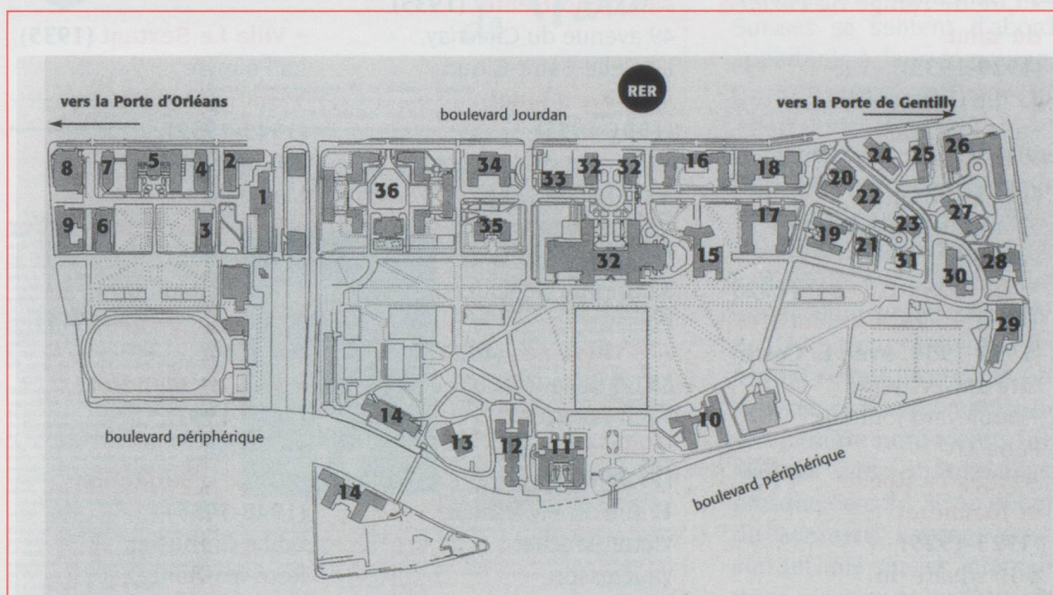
RER

vers la Porte d'Orléans

boulevard Jourdan

vers la Porte de Gentilly

8 7 5 4 2 1 9 6 3 36 34 35 33 32 32 32 16 18 17 15 24 25 26 20 22 23 27 19 21 31 30 28 29 10 14 13 12 11 14

boulevard périphérique

boulevard périphérique